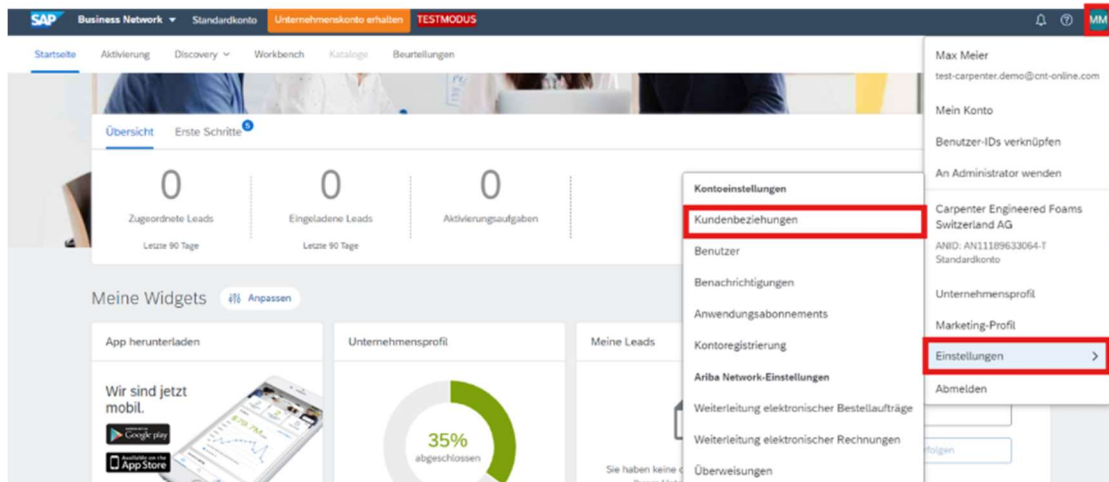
SAP Business Network ▾ Standardkonto Unternehmenskonto erhalten TESTMODUS

MM

Startseite Aktivierung Discovery ▾ Workbench Kataloge Beurteilungen

Übersicht Erste Schritte 5

0
Zugeordnete Leads
Letzte 90 Tage

0
Eingeladene Leads
Letzte 90 Tage

0
Aktivierungsaufgaben

Meine Widgets Anpassen

App herunterladen

Wir sind jetzt mobil.

Google play

App Store

Unternehmensprofil

35%
abgeschlossen

Meine Leads

Sie haben keine

folgen

Kontoeinstellungen
Kundenbeziehungen
Benutzer
Benachrichtigungen
Anwendungsabonnements
Kontoregistrierung
Ariba Network-Einstellungen
Weiterleitung elektronischer Bestellaufträge
Weiterleitung elektronischer Rechnungen
Überweisungen

Max Meier
test-carpenter.demo@cnt-online.com
Mein Konto
Benutzer-IDs verknüpfen
An Administrator wenden
Carpenter Engineered Foams Switzerland AG
ANID: AN11189633064-T
Standardkonto
Unternehmensprofil
Marketing-Profil
Einstellungen >
Abmelden